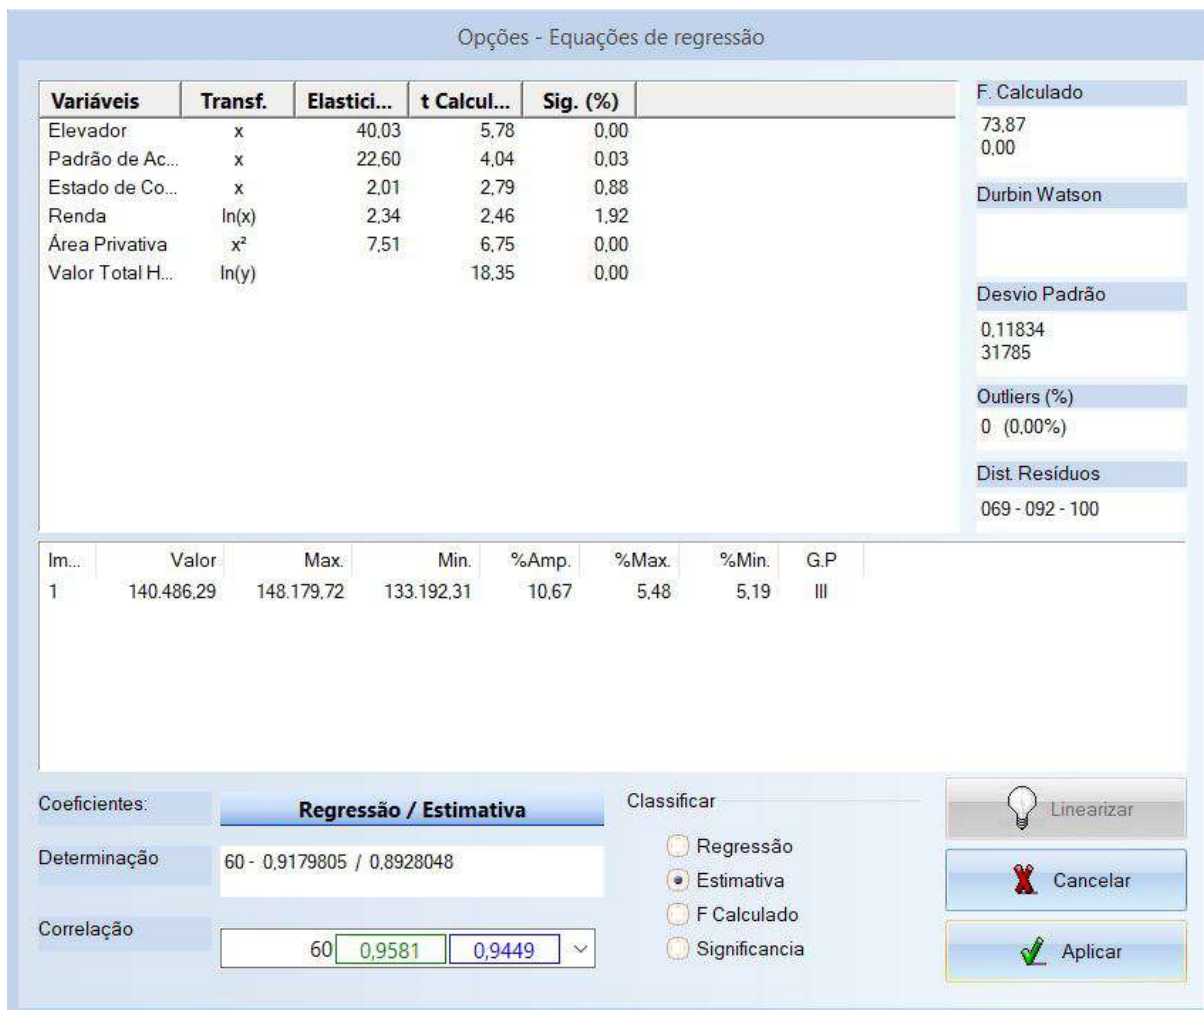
Opções - Equações de regressão

| Variáveis | Transf. | Elastici... | t Calcul... | Sig. (%) |
|---|---|---|---|---|
| Elevador | x | 40,03 | 5,78 | 0,00 |
| Padrão de Ac... | x | 22,60 | 4,04 | 0,03 |
| Estado de Co... | x | 2,01 | 2,79 | 0,88 |
| Renda | ln(x) | 2,34 | 2,46 | 1,92 |
| Área Privativa | x² | 7,51 | 6,75 | 0,00 |
| Valor Total H... | ln(y) | | 18,35 | 0,00 |

F. Calculado
73,87
0,00

Durbin Watson

Desvio Padrão
0,11834
31785

Outliers (%)
0 (0,00%)

Dist. Resíduos
069 - 092 - 100

| Im... | Valor | Max. | Min. | %Amp. | %Max. | %Min. | G.P |
|---|---|---|---|---|---|---|---|
| 1 | 140.486,29 | 148.179,72 | 133.192,31 | 10,67 | 5,48 | 5,19 | III |

Coeficientes:
Regressão / Estimativa

Determinação
60 - 0,9179805 / 0,8928048

Correlação
60 0,9581 0,9449

Classificar
Regressão
Estimativa
F Calculado
Significancia

Linearizar
Cancelar
Aplicar